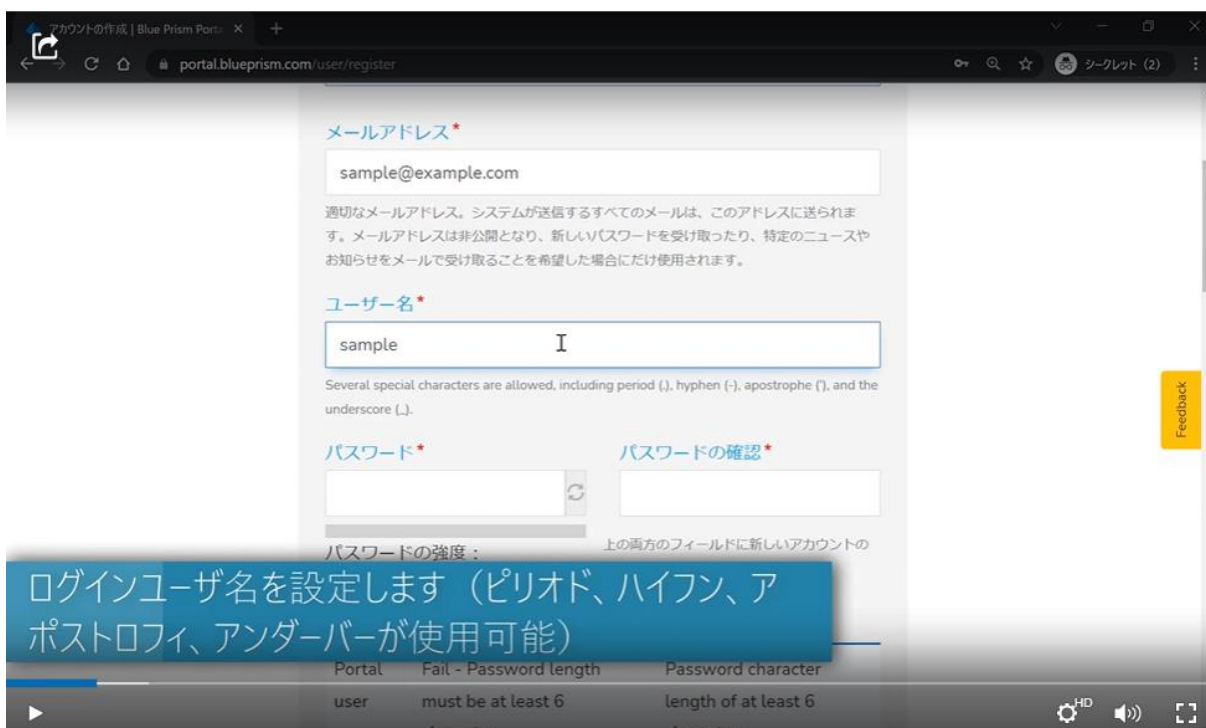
アカウントの作成 | Blue Prism Porta ×
portal.blueprism.com/user/register
シークレット (2)

メールアドレス*

sample@example.com

適切なメールアドレス。システムが送信するすべてのメールは、このアドレスに送られます。メールアドレスは非公開となり、新しいパスワードを受け取ったり、特定のニュースやお知らせをメールで受け取ることを希望した場合にだけ使用されます。

ユーザー名*

sample

Several special characters are allowed, including period (.), hyphen (-), apostrophe ('), and the underscore (_).

パスワード*

パスワードの確認*

パスワードの強度：

上の両方のフィールドに新しいアカウントの

ログインユーザ名を設定します（ピリオド、ハイフン、アポストロフィ、アンダーバーが使用可能）

| Portal | Fail - Password length | Password character |
|---|---|---|
| user | must be at least 6 | length of at least 6 |

Feedback

HD